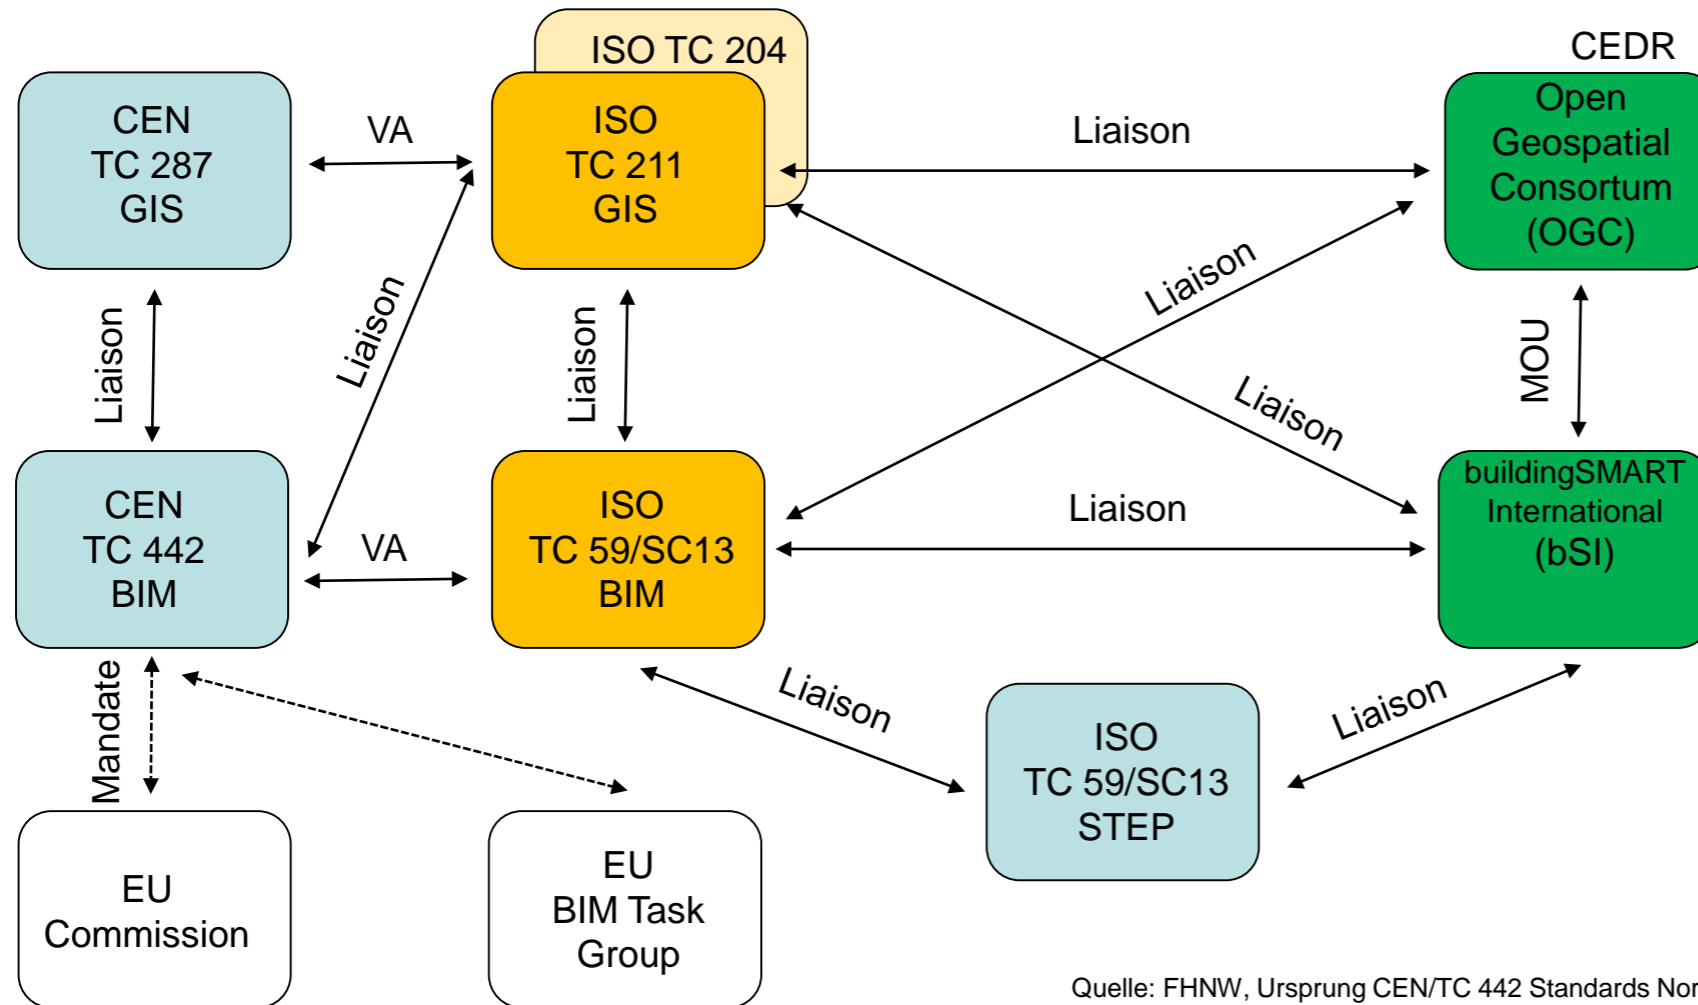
ISO TC 204

CEDR

CEN
TC 287
GIS

VA

ISO
TC 211
GIS

Liaison

Open
Geospatial
Consortum
(OGC)

Liaison

Liaison

Liaison

Liaison

Liaison

MOU

CEN
TC 442
BIM

VA

ISO
TC 59/SC13
BIM

Liaison

buildingSMART
International
(bSI)

Mandate

Liaison

ISO
TC 59/SC13
STEP

Liaison

EU
Commission

EU
BIM Task
Group

Quelle: FHNW, Ursprung CEN/TC 442 Standards Nor